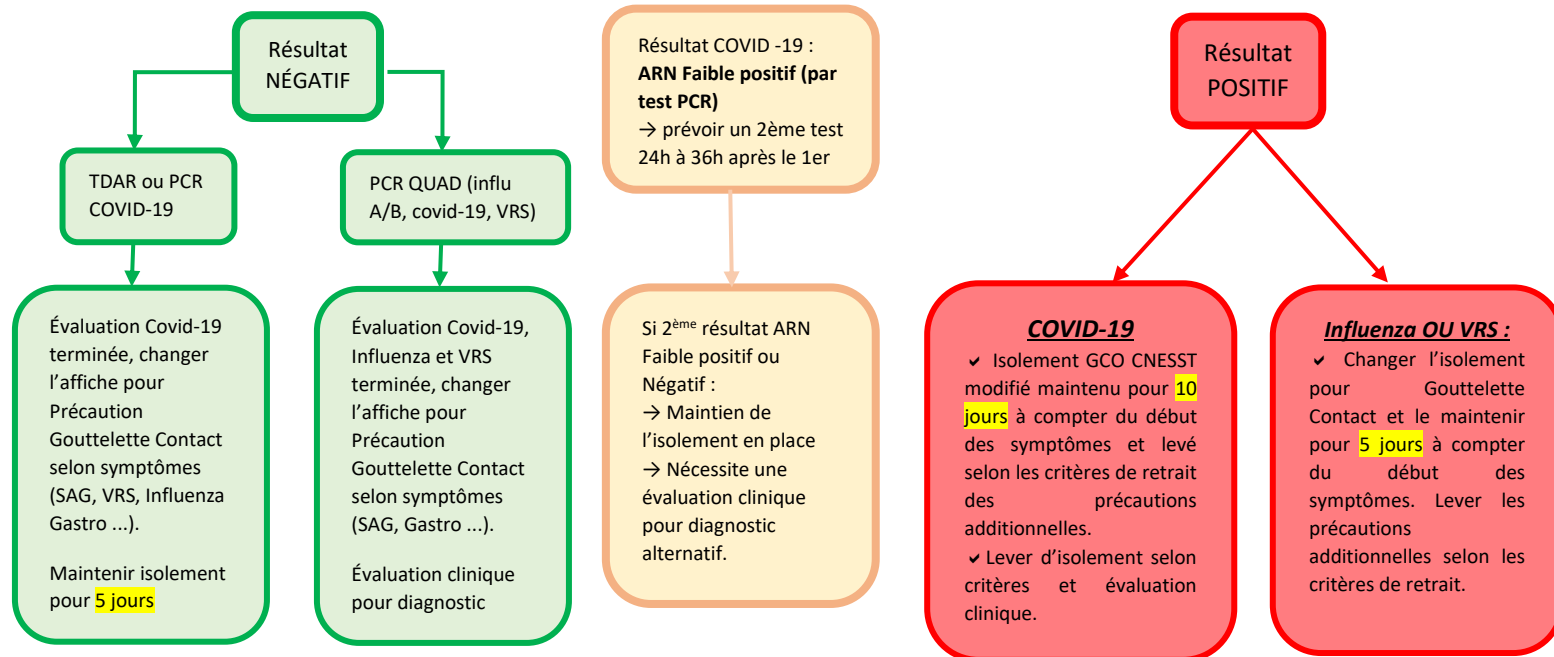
Résultat NÉGATIF

TDAR ou PCR COVID-19

PCR QUAD (influ A/B, covid-19, VRS)

Évaluation Covid-19 terminée, changer l'affiche pour Précaution Gouttelette Contact selon symptômes (SAG, VRS, Influenza Gastro ...).

Maintenir isolement pour 5 jours

Évaluation Covid-19, Influenza et VRS terminée, changer l'affiche pour Précaution Gouttelette Contact selon symptômes (SAG, Gastro ...).

Évaluation clinique pour diagnostic

Résultat COVID -19 :
**ARN Faible positif (par test PCR)**
→ prévoir un 2ème test 24h à 36h après le 1er

Si 2$^{ème}$ résultat ARN Faible positif ou Négatif :
→ Maintien de l'isolement en place
→ Nécessite une évaluation clinique pour diagnostic alternatif.

Résultat POSITIF

***COVID-19***
✔ Isolement GCO CNESST modifié maintenu pour 10 jours à compter du début des symptômes et levé selon les critères de retrait des précautions additionnelles.
✔ Lever d'isolement selon critères et évaluation clinique.

***Influenza OU VRS :***
✔ Changer l'isolement pour Gouttelette Contact et le maintenir pour 5 jours à compter du début des symptômes. Lever les précautions additionnelles selon les critères de retrait.